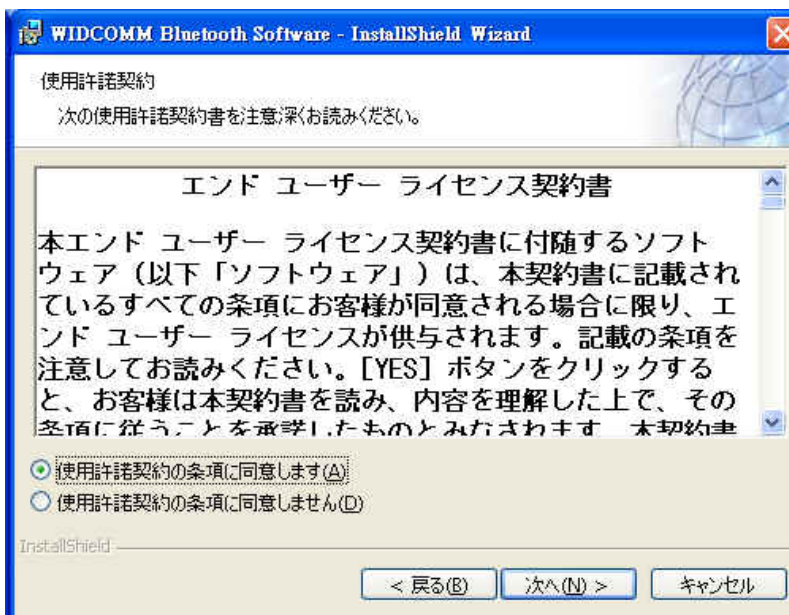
WIDCOMM Bluetooth Software - InstallShield Wizard

使用許諾契約

次の使用許諾契約書を注意深くお読みください。

エンド ユーザー ライセンス契約書

本エンド ユーザー ライセンス契約書に付随するソフトウェア（以下「ソフトウェア」）は、本契約書に記載されているすべての条項にお客様が同意される場合に限り、エンド ユーザー ライセンスが供与されます。記載の条項を注意してお読みください。[YES] ボタンをクリックすると、お客様は本契約書を読み、内容を理解した上で、その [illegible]

使用許諾契約の条項に同意します(A)

使用許諾契約の条項に同意しません(D)

InstallShield

< 戻る(B)

次へ(N) >

キャンセル